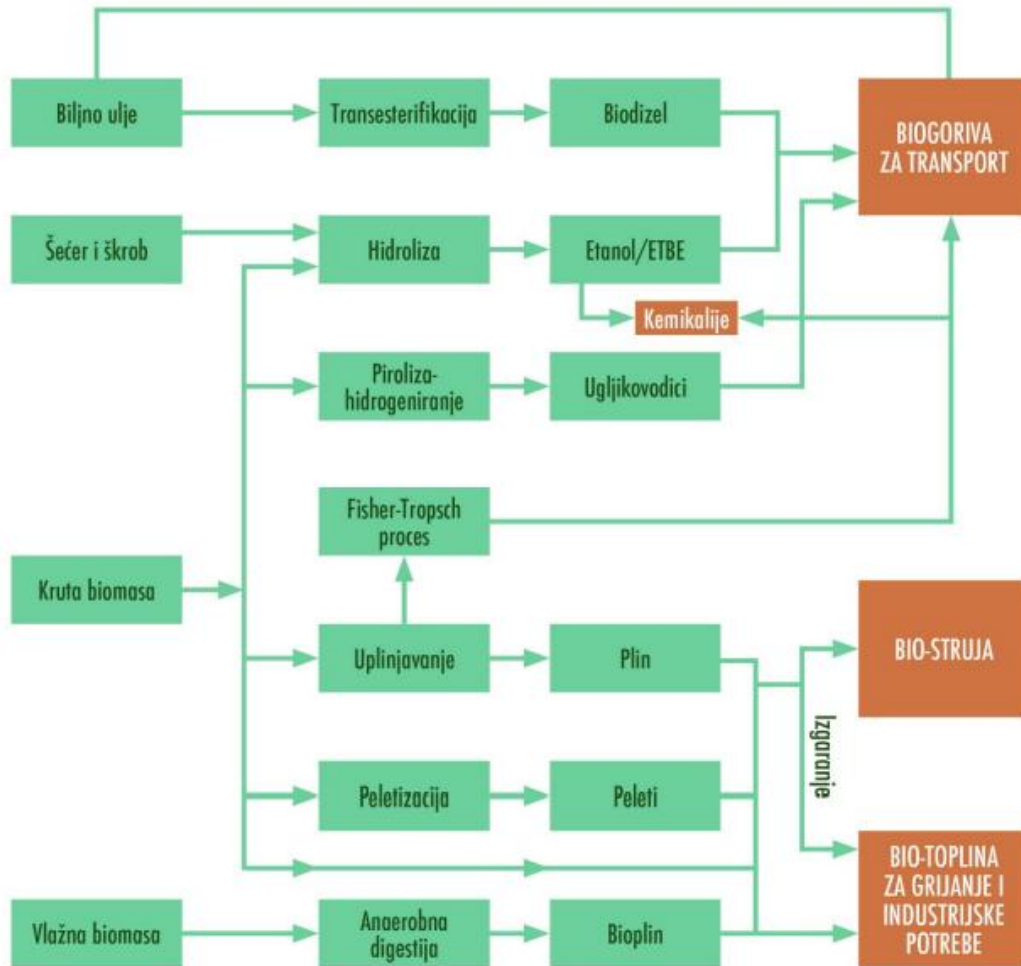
Biljno ulje
Transesterifikacija
Biodizel
BIOGORIVA ZA TRANSPORT
Šećer i škrob
Hidroliza
Etanol/ETBE
Kemikalije
Piroliza-hidrogeniranje
Ugljikovodici
Fisher-Tropsch proces
Kruta biomasa
Uplinjavanje
Plin
BIO-STRUJA
Izgaranje
Peletizacija
Peleti
BIO-TOPLINA ZA GRIJANJE I INDUSTRIJSKE POTREBE
Vlažna biomasa
Anaerobna digestija
Bioplin